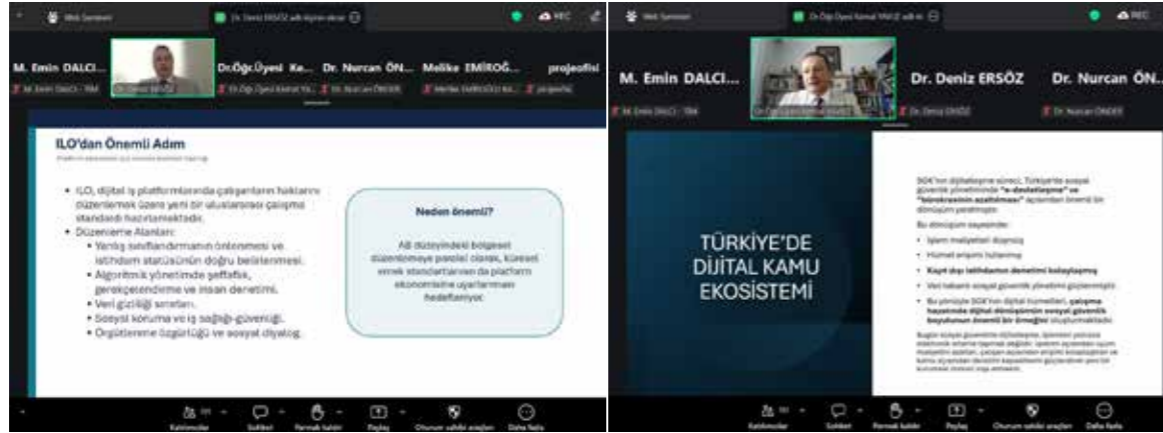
Web Semineri

Dr. Deniz ERSÖZ adlı kişinin ekranı

REC

M. Emin DALCI...

Dr.Öğr.Üyesi Ke...

Dr. Nurcan ÖN...

Melike EMİROĞ...

projeofisi

M. Emin DALCI - TİM

Dr. Deniz ERSÖZ

Dr.Öğr.Üyesi Kemal Yıl...

Dr. Nurcan ÖNDER

Melike EMİROĞLU Ar...

projeofisi

ILO'dan Önemli Adım

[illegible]

• ILO, dijital iş platformlarında çalışanların haklarını düzenlemek üzere yeni bir uluslararası çalışma standardı hazırlamaktadır.

• Düzenleme Alanları:

• Yanlış sınıflandırmanın önlenmesi ve istihdam statüsünün doğru belirlenmesi.

• Algoritmik yönetimde şeffaflık, gerekçelendirme ve insan denetimi.

• Veri gizliliği ve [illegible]

• Sosyal koruma ve iş sağlığı-güvenliği.

• Örgütlenme özgürlüğü ve sosyal diyalog.

Neden önemli?

AB düzeyindeki bölgesel düzenlemeye paralel olarak, küresel emek standartlarının da platform ekonomisine uyarlanması hedefleniyor.

Katılımcılar

Sohbet

Parmak kaldır

Paylaş

Oturum sahibi araçları

Daha fazla

Web Semineri

Dr.Öğr.Üyesi Kemal YILDIZ adlı ki...

REC

M. Emin DALCI...

Dr. Deniz ERSÖZ

Dr. Nurcan ÖN...

M. Emin DALCI - TİM

Dr.Öğr.Üyesi Kemal YILDIZ

Dr. Deniz ERSÖZ

Dr. Nurcan ÖNDER

TÜRKİYE'DE DİJİTAL KAMU EKOSİSTEMİ

SGK'nın dijitalleşme süreci, Türkiye'de sosyal güvenlik yönetiminde "e-devletleşme" ve "bürokrasinin azaltılması" açısından önemli bir dönüşüm yaratmıştır.

Bu dönüşüm sayesinde:

• İşlem maliyetleri düşmüş

• Hizmet erişimi hızlanmış

• Kayıt dışı istihdamın denetimi kolaylaşmış

• Veri tabanlı sosyal güvenlik yönetimi güçlenmiştir.

• Bu yönüyle SGK'nın dijital hizmetleri, çalışma hayatında dijital dönüşümün sosyal güvenlik boyutunun önemli bir örneğini oluşturmaktadır.

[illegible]

Katılımcılar

Sohbet

Parmak kaldır

Paylaş

Oturum sahibi araçları

Daha fazla